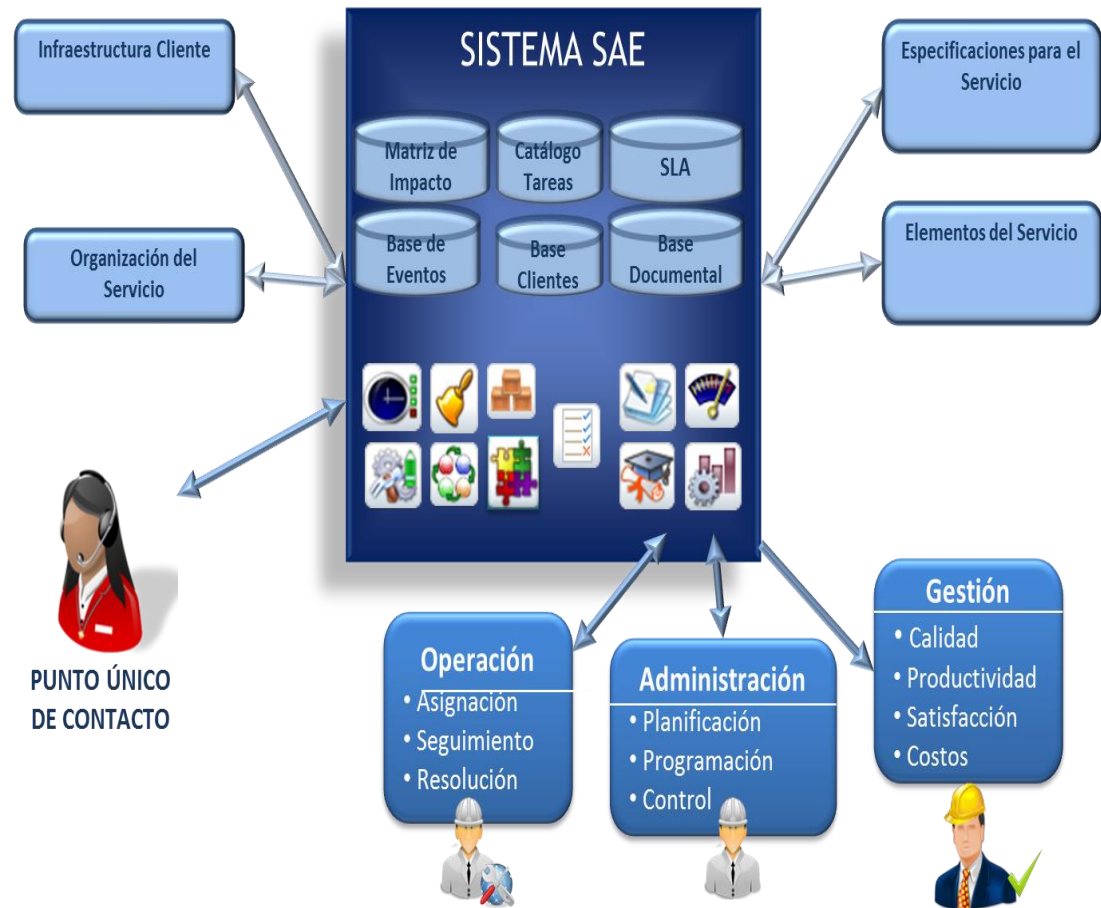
Infraestructura Cliente

SISTEMA SAE

Especificaciones para el Servicio

Matriz de Impacto

Catálogo Tareas

SLA

Base de Eventos

Base Clientes

Base Documental

Organización del Servicio

Elementos del Servicio

PUNTO ÚNICO DE CONTACTO

Operación
• Asignación
• Seguimiento
• Resolución

Administración
• Planificación
• Programación
• Control

Gestión
• Calidad
• Productividad
• Satisfacción
• Costos